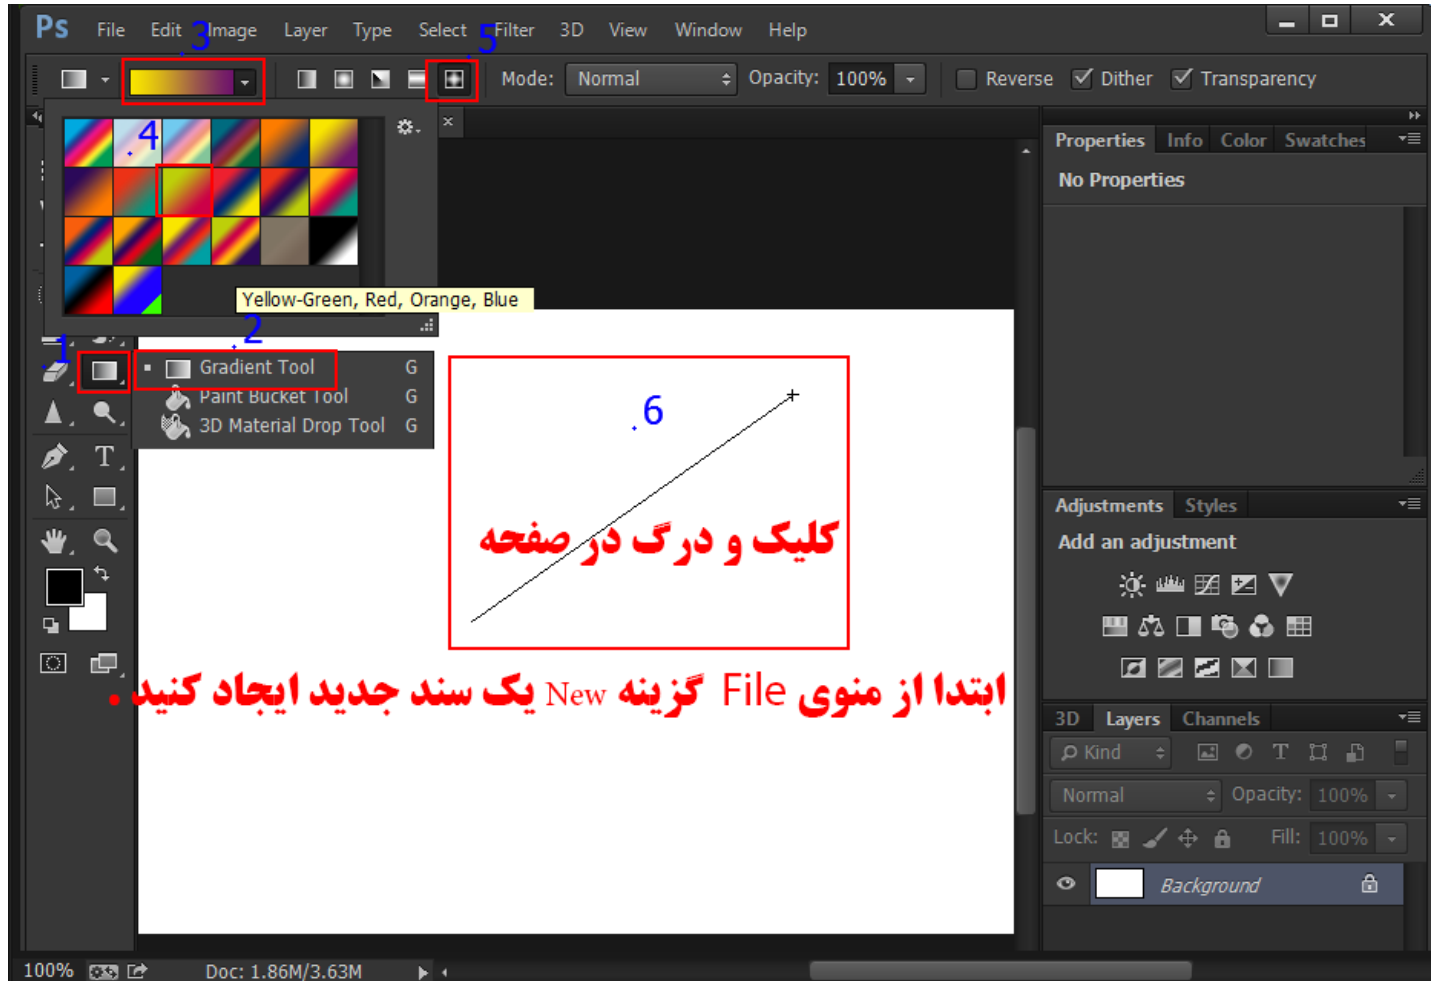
Ps File Edit 3 Image Layer Type Select 5 Filter 3D View Window Help

Mode: Normal Opacity: 100% Reverse Dither Transparency

4

Yellow-Green, Red, Orange, Blue

1 2

Gradient Tool G
Paint Bucket Tool G
3D Material Drop Tool G

6

کلیک و درگ در صفحه

ابتدا از منوی File گزینه New یک سند جدید ایجاد کنید.

Properties Info Color Swatches
No Properties

Adjustments Styles
Add an adjustment

3D Layers Channels
Kind
Normal Opacity: 100%
Lock: Fill: 100%
Background

100% Doc: 1.86M/3.63M